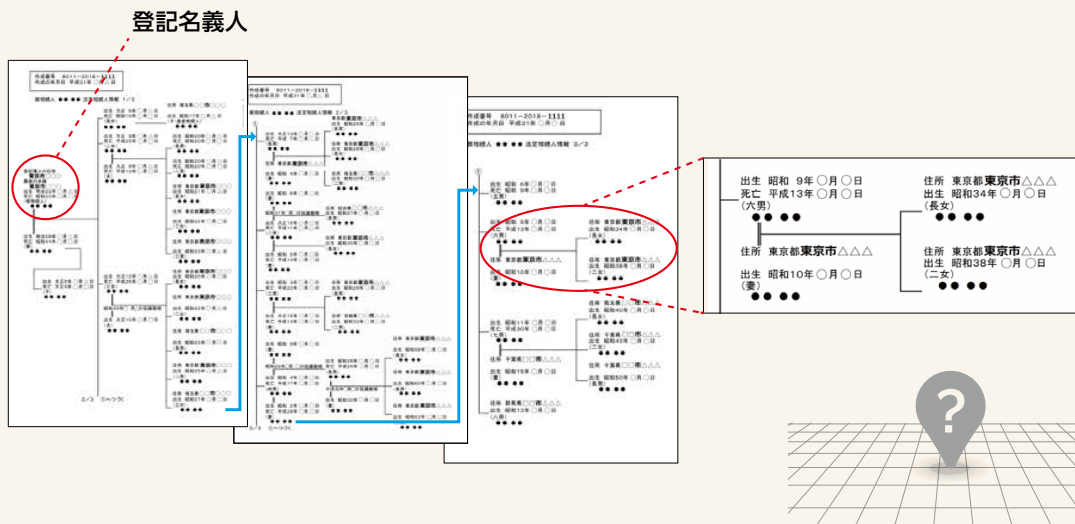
登記名義人

作成番号 8011−2018−1111
作成の年月日 平成31年 ○月○日

被相続人 ●●●● 法定相続人情報 1/3

作成番号 8011−2018−1111
作成の年月日 平成31年 ○月○日

被相続人 ●●●● 法定相続人情報 2/3

作成番号 8011−2018−1111
作成の年月日 平成31年 ○月○日

被相続人 ●●●● 法定相続人情報 3/3

出生 昭和 9年 ○月 ○日
死亡 平成13年 ○月 ○日
（六男）
●●●●

住所 東京都東京市△△△
出生 昭和10年 ○月 ○日
（妻）
●●●●

住所 東京都東京市△△△
出生 昭和34年 ○月 ○日
（長女）
●●●●

住所 東京都東京市△△△
出生 昭和38年 ○月 ○日
（二女）
●●●●